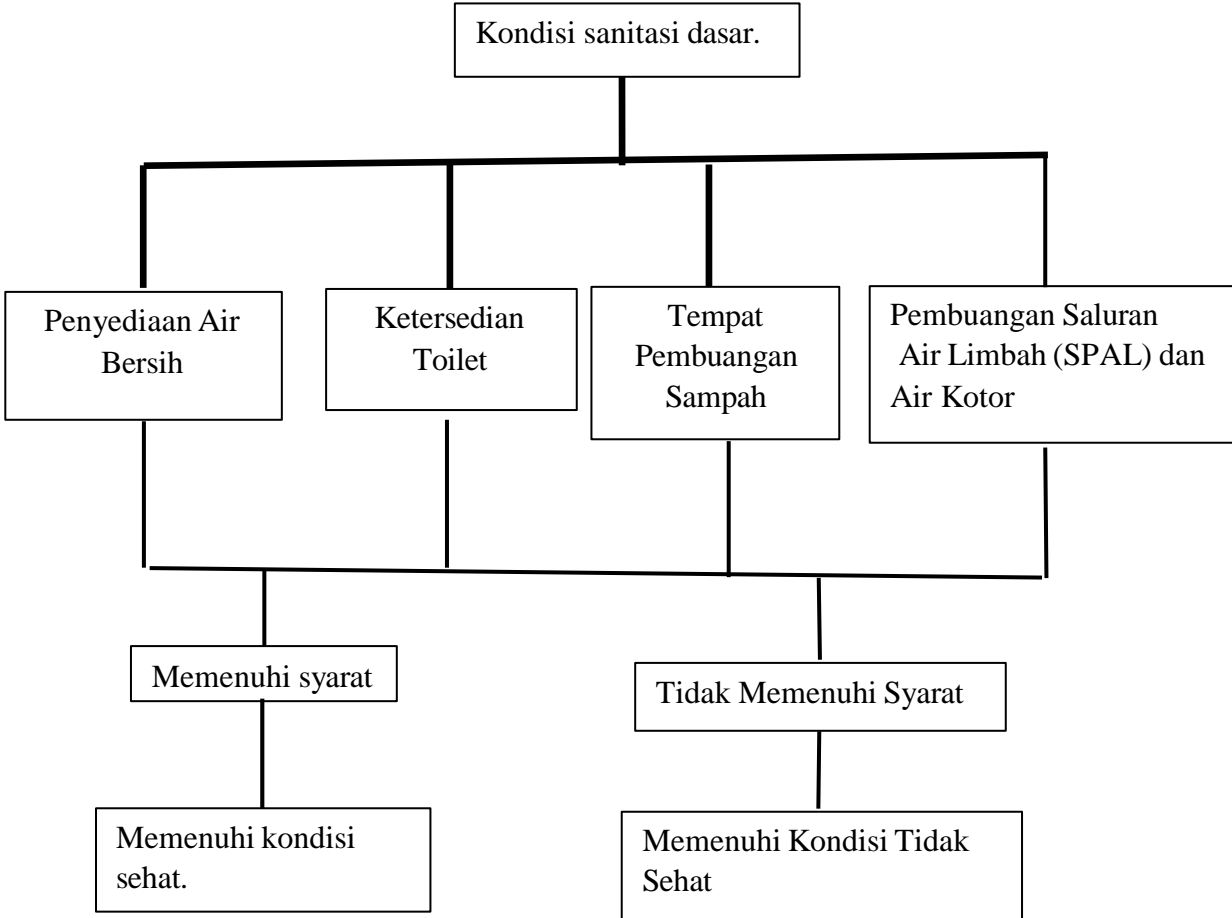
Kondisi sanitasi dasar.

Penyediaan Air Bersih

Ketersedian Toilet

Tempat Pembuangan Sampah

Pembuangan Saluran Air Limbah (SPAL) dan Air Kotor

Memenuhi syarat

Tidak Memenuhi Syarat

Memenuhi kondisi sehat.

Memenuhi Kondisi Tidak Sehat